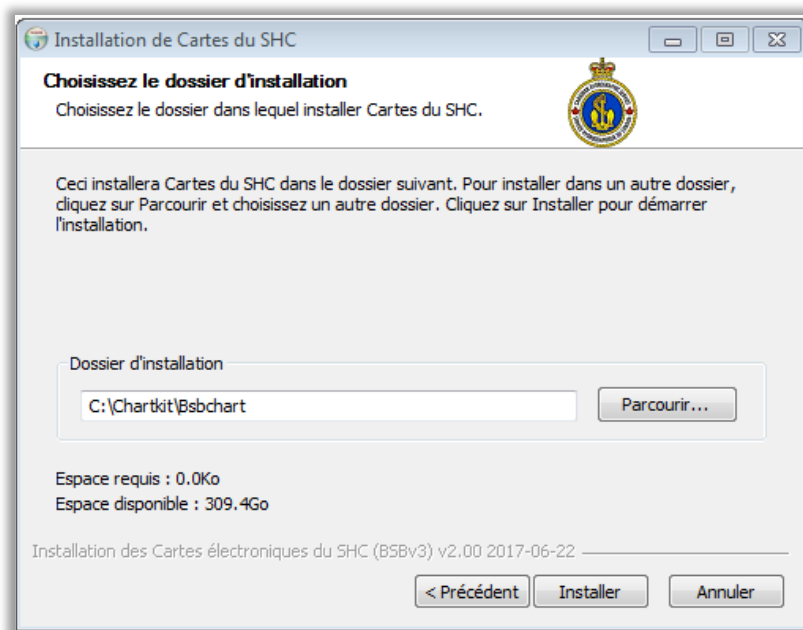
Installation de Cartes du SHC

Choisissez le dossier d'installation
Choisissez le dossier dans lequel installer Cartes du SHC.

Ceci installera Cartes du SHC dans le dossier suivant. Pour installer dans un autre dossier, cliquez sur Parcourir et choisissez un autre dossier. Cliquez sur Installer pour démarrer l'installation.

Dossier d'installation
C:\Chartkit\Bsbchart
Parcourir...

Espace requis : 0.0Ko
Espace disponible : 309.4Go

Installation des Cartes électroniques du SHC (BSBv3) v2.00 2017-06-22

< Précédent
Installer
Annuler